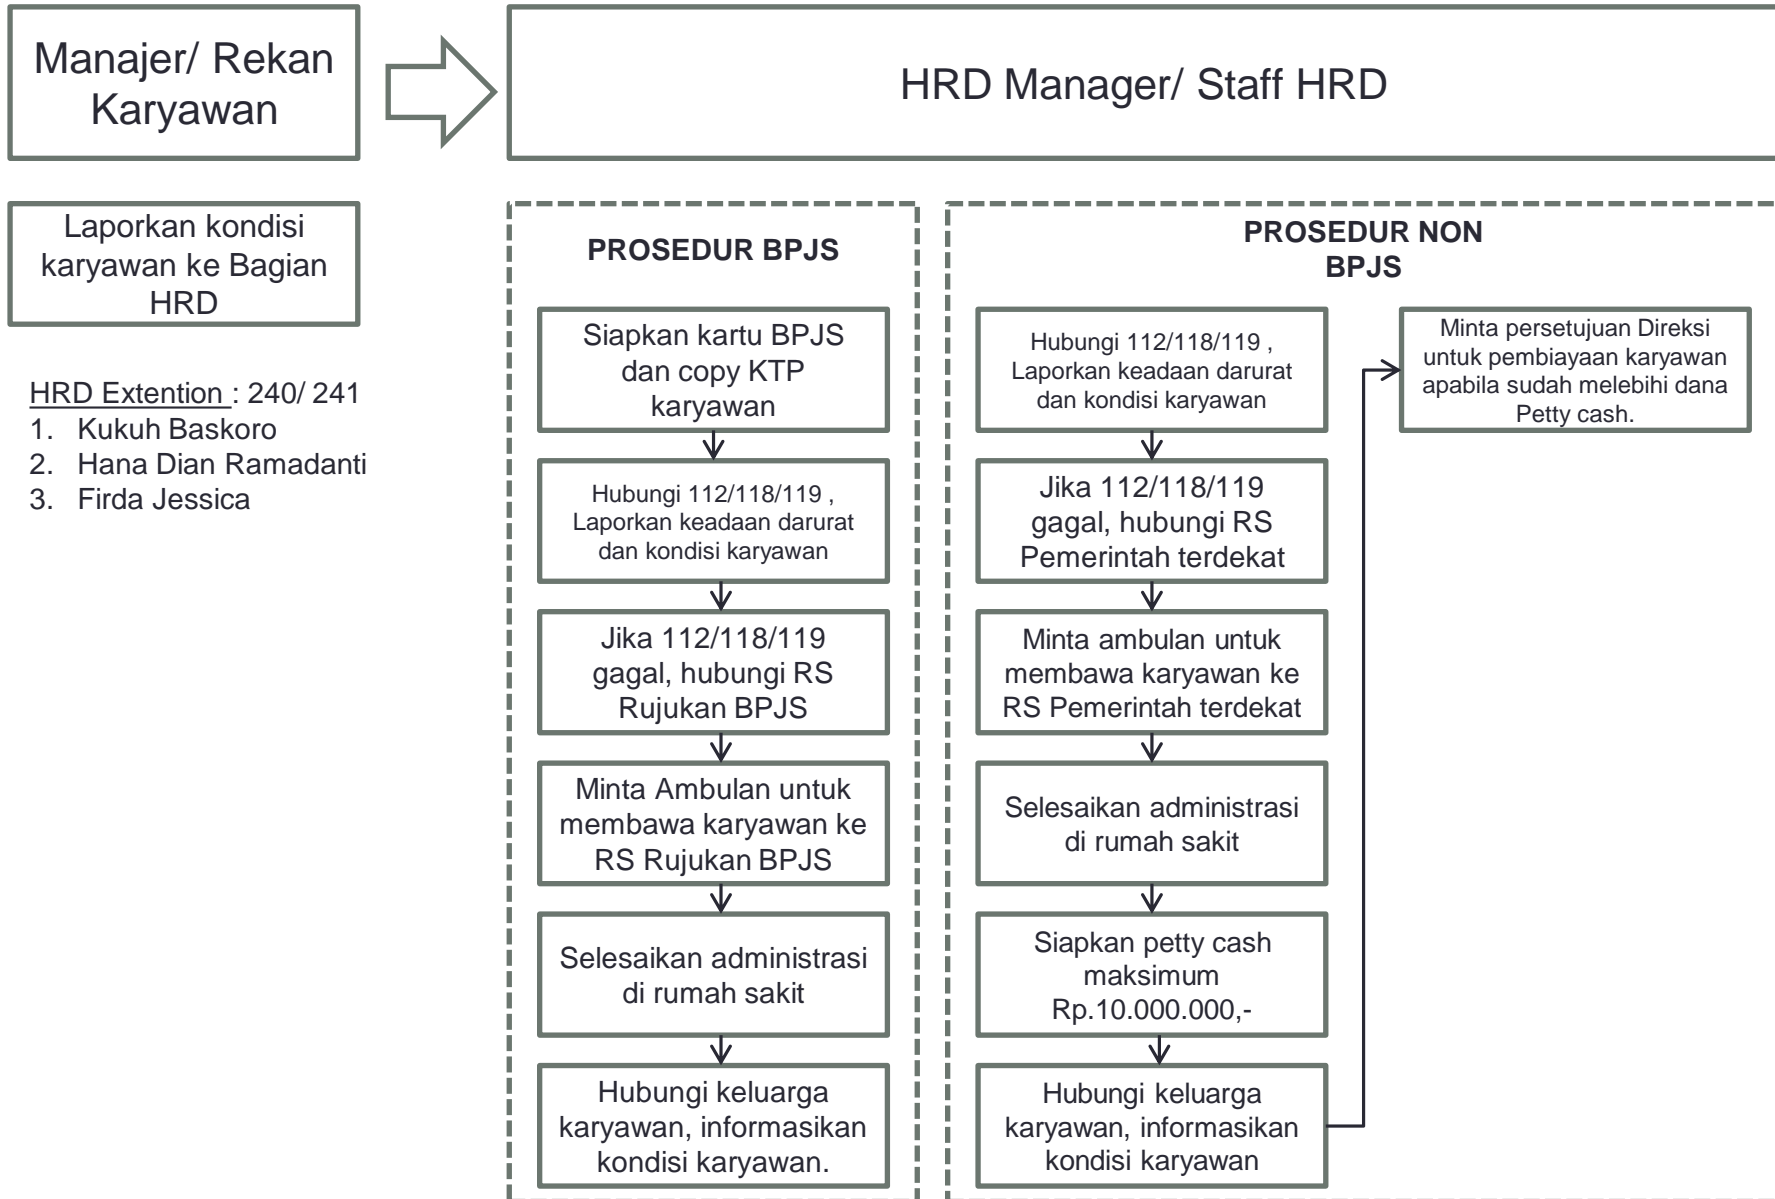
Manajer/ Rekan Karyawan

HRD Manager/ Staff HRD

Laporkan kondisi karyawan ke Bagian HRD

HRD Extention : 240/ 241
1. Kukuh Baskoro
2. Hana Dian Ramadanti
3. Firda Jessica

PROSEDUR BPJS

Siapkan kartu BPJS dan copy KTP karyawan

Hubungi 112/118/119 , Laporkan keadaan darurat dan kondisi karyawan

Jika 112/118/119 gagal, hubungi RS Rujukan BPJS

Minta Ambulan untuk membawa karyawan ke RS Rujukan BPJS

Selesaikan administrasi di rumah sakit

Hubungi keluarga karyawan, informasikan kondisi karyawan.

PROSEDUR NON BPJS

Hubungi 112/118/119 , Laporkan keadaan darurat dan kondisi karyawan

Jika 112/118/119 gagal, hubungi RS Pemerintah terdekat

Minta ambulan untuk membawa karyawan ke RS Pemerintah terdekat

Selesaikan administrasi di rumah sakit

Siapkan petty cash maksimum Rp.10.000.000,-

Hubungi keluarga karyawan, informasikan kondisi karyawan

Minta persetujuan Direksi untuk pembiayaan karyawan apabila sudah melebihi dana Petty cash.